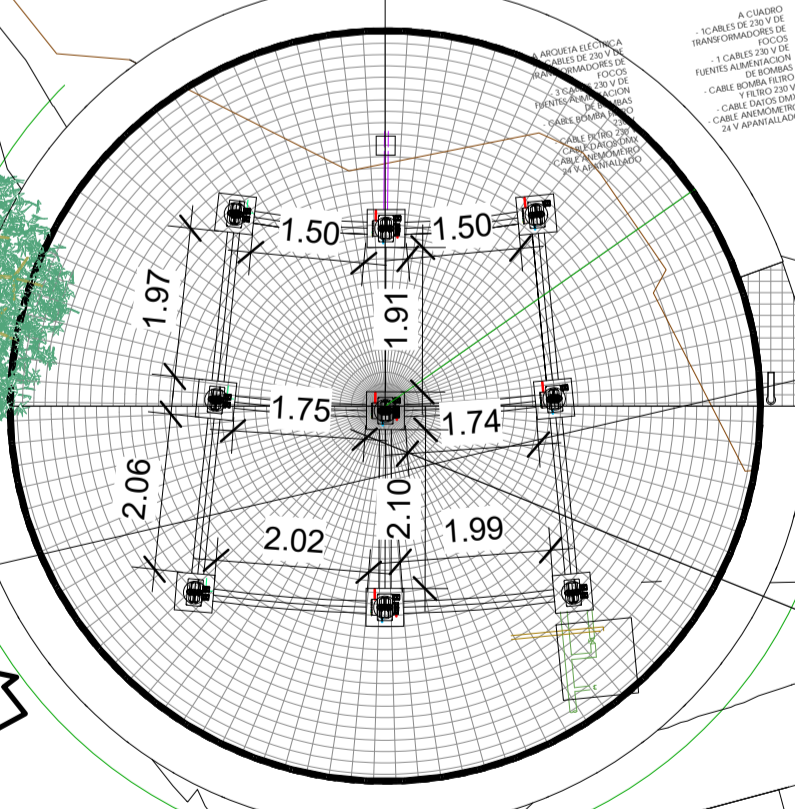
A ARQUETA ELECTRICA
- 1CABLES DE 230 V DE
TRANSFORMADORES DE
FOCOS
- 3 CABLES 230 V DE
FUENTES ALIMENTACION
DE BOMBAS
- CABLE BOMBA FILTRO
230 V
- CABLE FILTRO 230
- CABLE DATOS DMX
- CABLE ANEMOMETRO
24 V APANTALLADO

A CUADRO
- 1CABLES DE 230 V DE
TRANSFORMADORES DE
FOCOS
- 1 CABLES 230 V DE
FUENTES ALIMENTACION
DE BOMBAS
- CABLE BOMBA FILTRO
Y FILTRO 230 V
- CABLE DATOS DMX
- CABLE ANEMOMETRO
24 V APANTALLADO

1.50
1.50
1.97
1.91
1.75
1.74
2.06
2.10
2.02
1.99